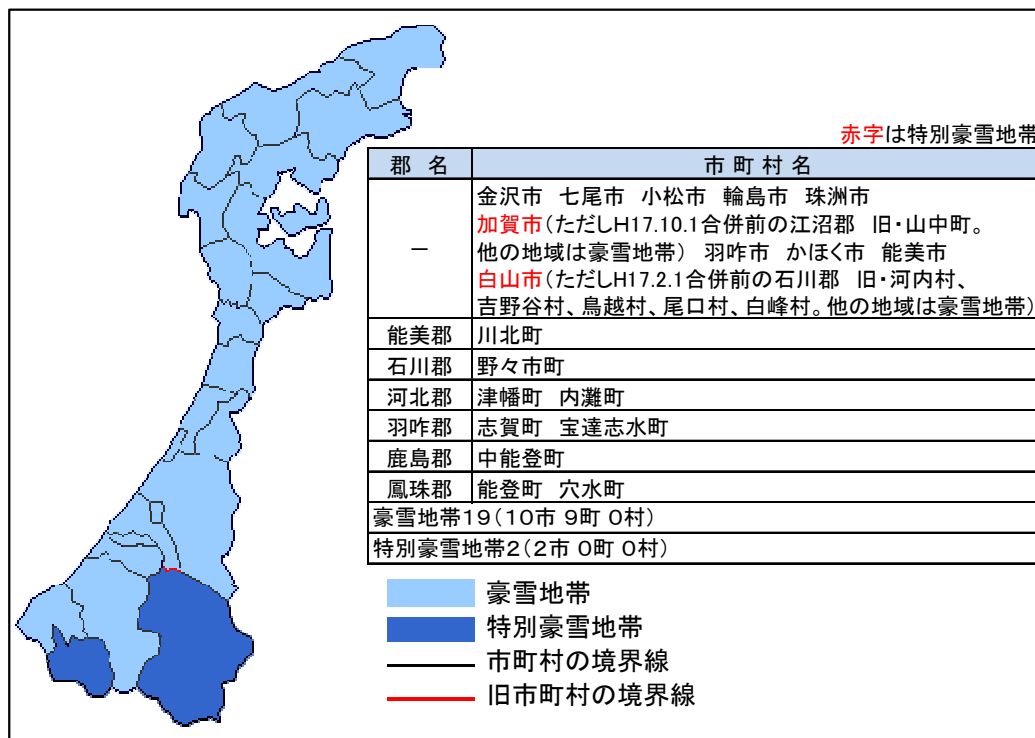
赤字は特別豪雪地帯

| 郡名 | 市町村名 |
|---|---|
| ー | 金沢市　七尾市　小松市　輪島市　珠洲市 加賀市(ただしH17.10.1合併前の江沼郡　旧・山中町。他の地域は豪雪地帯)　羽咋市　かほく市　能美市 白山市(ただしH17.2.1合併前の石川郡　旧・河内村、吉野谷村、鳥越村、尾口村、白峰村。他の地域は豪雪地帯) |
| 能美郡 | 川北町 |
| 石川郡 | 野々市町 |
| 河北郡 | 津幡町　内灘町 |
| 羽咋郡 | 志賀町　宝達志水町 |
| 鹿島郡 | 中能登町 |
| 鳳珠郡 | 能登町　穴水町 |
| 豪雪地帯19(10市 9町 0村) | |
| 特別豪雪地帯2(2市 0町 0村) | |

豪雪地帯
特別豪雪地帯
市町村の境界線
旧市町村の境界線